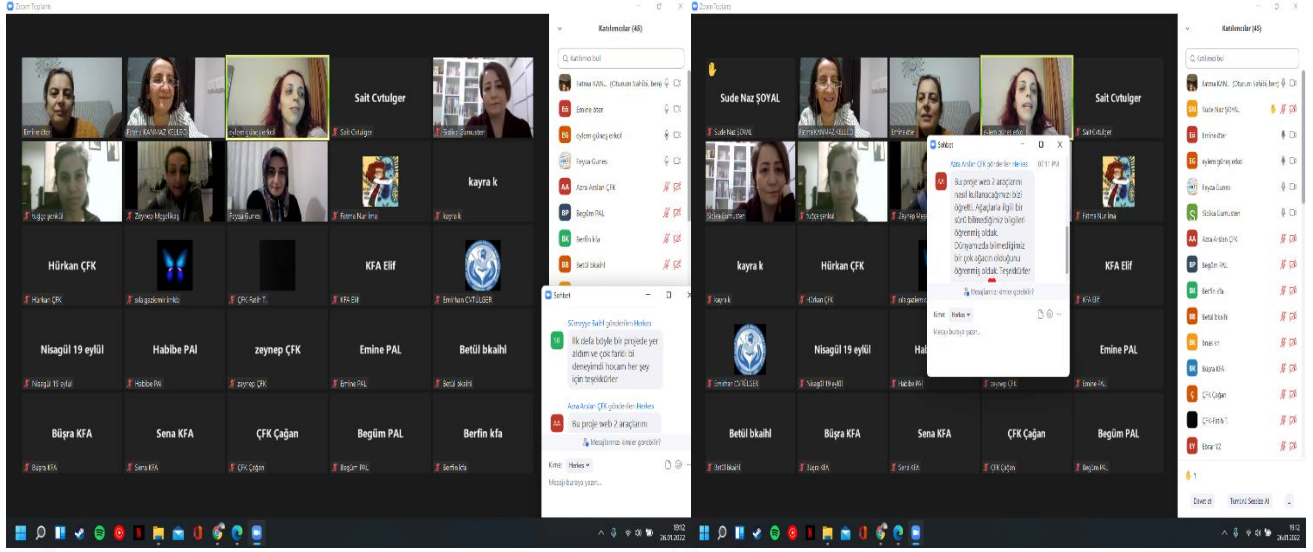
Zoom Toplantı

Katılımcılar (46)

Katılımcı bul

Emine öter
Fatma KAMMAZ KELEŞ
eylem güneç erkol
Sait Cvtulger
Sait Cvtulger
Sükar Gumuster
tuğçe şenköl
Zeynep Meşelikaş
Feyza Gunes
Fatma Nur Ima
kayra k
kayra k
Hürkan ÇFK
Hürkan ÇFK
sıla gazlemir imko
ÇFK Fatih T.
KFA Elif
KFA Elif
Emirhan CVTULGER
Nisagül 19 eylül
Nisagül 19 eylül
Habibe PAl
Habibe PAl
zeynep ÇFK
zeynep ÇFK
Emine PAL
Emine PAL
Betül bkaihl
Betül bkaihl
Büşra KFA
Büşra KFA
Sena KFA
Sena KFA
ÇFK Çağan
ÇFK Çağan
Begüm PAL
Begüm PAL
Berfin kfa
Berfin kfa

Fatma KAN... (Oturum Sahibi, ben)
Emine öter
eylem güneç erkol
Feyza Gunes
Azra Arslan ÇFK
Begüm PAL
Berfin kfa
Betül bkaihl

Sohbet

Sümeyye Balhl gönderilen Herkes
İlk defa böyle bir projede yer aldım ve çok farklı bi deneyimdi hocam her şey için teşekkürler

Azra Arslan ÇFK gönderilen Herkes
Bu proje web 2 araçlarını

Mesajlarınız dinler görebilir?
Kime: Herkes
Mesajı buraya yazın...

Zoom Toplantı

Katılımcılar (45)

Sude Naz ŞOYAL
Sude Naz ŞOYAL
Fatma KAMMAZ KELEŞ
Emine öter
eylem güneç erkol
Sait Cvtulger
Sait Cvtulger
Sükar Gumuster
tuğçe şenköl
Zeynep Meş
Fatma Nur Ima
kayra k
kayra k
Hürkan ÇFK
Hürkan ÇFK
sıla gazlemir
KFA Elif
KFA Elif
Emirhan CVTULGER
Nisagül 19 eylül
Nisagül 19 eylül
Hab
Habibe PAl
zeynep ÇFK
Emine PAL
Emine PAL
Betül bkaihl
Betül bkaihl
Büşra KFA
Büşra KFA
Sena KFA
Sena KFA
ÇFK Çağan
ÇFK Çağan
Begüm PAL
Begüm PAL

Sohbet
Azra Arslan ÇFK gönderilen Herkes 07:11 PM
Bu proje web 2 araçlarını nasıl kullanacağımızı bizi öğretti. Ağaçlarla ilgili bir sürü bilmediğimiz bilgileri öğrenmiş olduk. Dünyamızda bilmediğimiz bir çok ağacın olduğunu öğrenmiş olduk. Teşekkürler
Mesajlarınızı dinler görebilir?
Kime: Herkes
Mesajı buraya yazın...

Fatma KAN... (Oturum Sahibi, ben)
Sude Naz ŞOYAL
Emine öter
eylem güneç erkol
Feyza Gunes
Sükar Gumuster
Azra Arslan ÇFK
Begüm PAL
Berfin kfa
Betül bkaihl
ilmek k
Büşra KFA
ÇFK Çağan
ÇFK Fatih T.
Ebrar YZ

Davet et
Tümünü Sessize Al

19:12
26.01.2022
19:12
26.01.2022